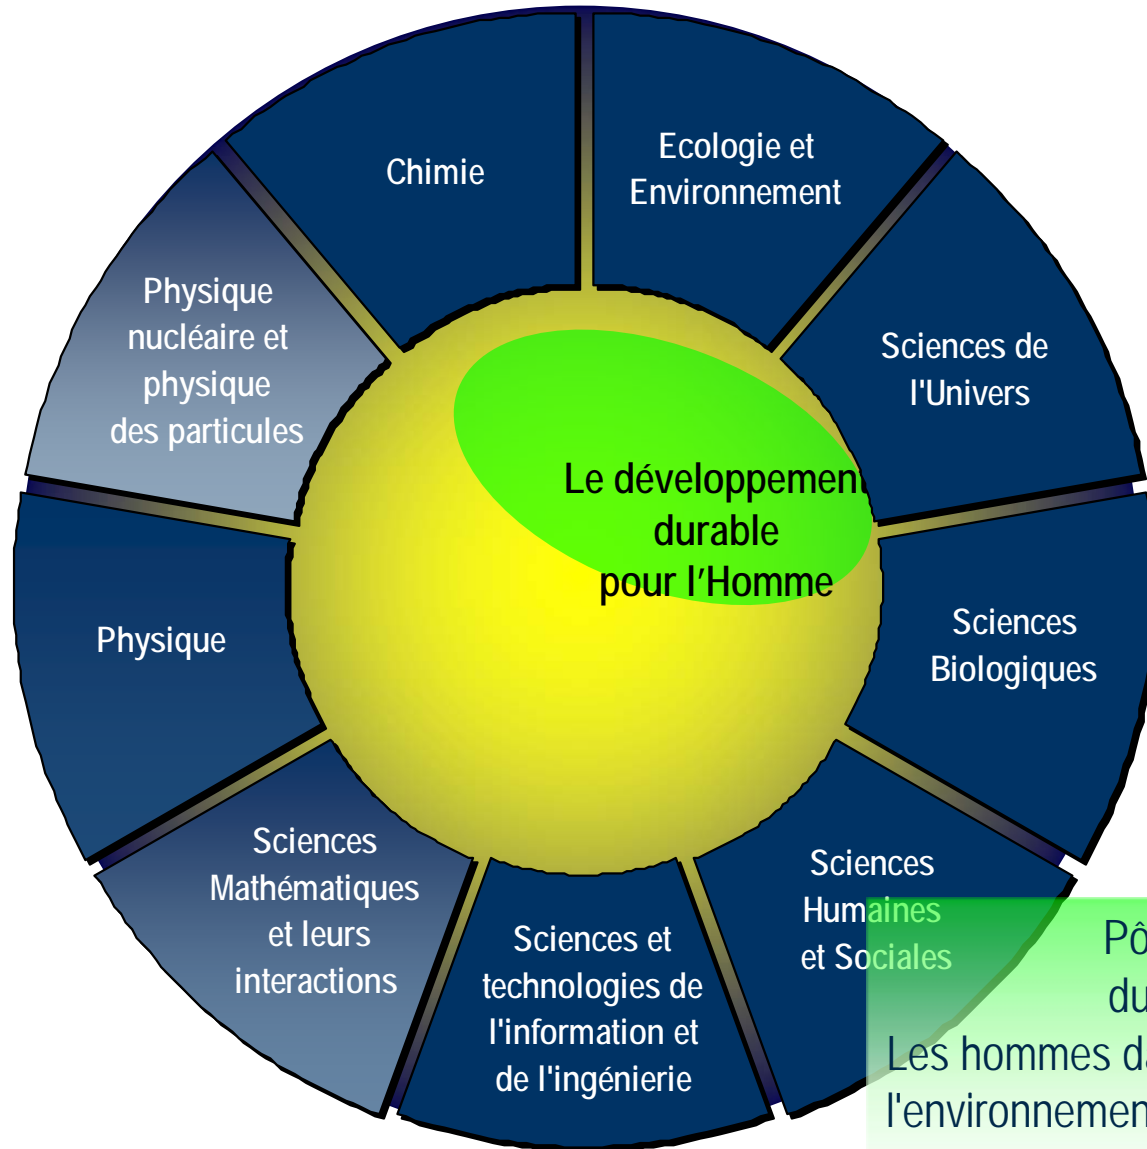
Chimie

Ecologie et Environnement

Sciences de l'Univers

Sciences Biologiques

Sciences Humaines et Sociales

Sciences et technologies de l'information et de l'ingénierie

Sciences Mathématiques et leurs interactions

Physique

Physique nucléaire et physique des particules

Le développement durable pour l'Homme

Pô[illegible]
du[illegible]
Les hommes d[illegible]
l'environnemen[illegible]